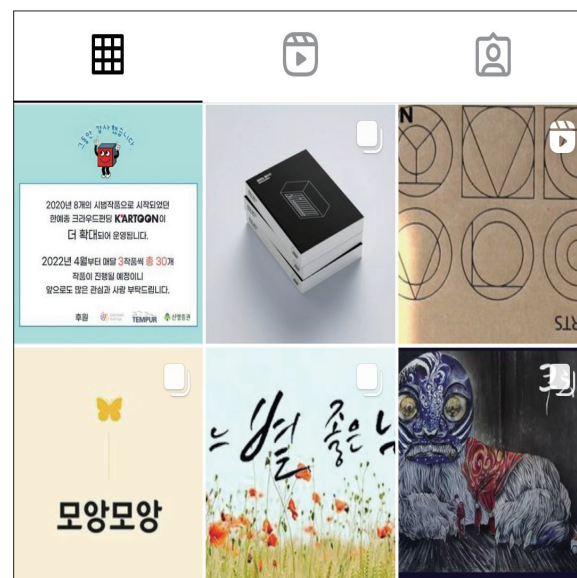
그동안 감사했습니다

2020년 8개의 시범작품으로 시작되었던 한예종 크라우드펀딩 K'ARTOON이 더 확대되어 운영됩니다.

2022년 4월부터 매달 3작품씩 총 30개 작품이 진행될 예정이니 앞으로도 많은 관심과 사랑 부탁드립니다.

후원 TEMPUR 산림조합

N

STS

모양모양

볕 좋은 날